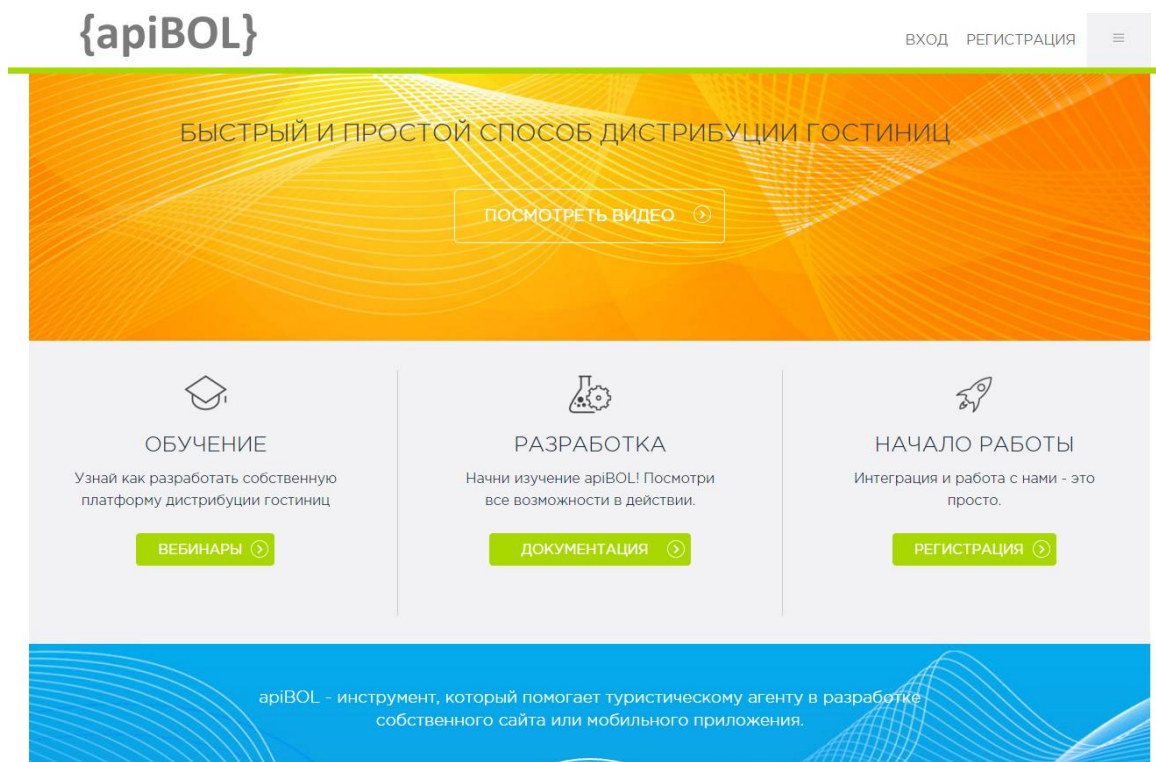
{apiBOL}

ВХОД РЕГИСТРАЦИЯ

БЫСТРЫЙ И ПРОСТОЙ СПОСОБ ДИСТРИБУЦИИ ГОСТИНИЦ

ПОСМОТРЕТЬ ВИДЕО

ОБУЧЕНИЕ

Узнай как разработать собственную платформу дистрибуции гостиниц

ВЕБИНАРЫ

РАЗРАБОТКА

Начни изучение apiBOL! Посмотри все возможности в действии.

ДОКУМЕНТАЦИЯ

НАЧАЛО РАБОТЫ

Интеграция и работа с нами - это просто.

РЕГИСТРАЦИЯ

apiBOL - инструмент, который помогает туристическому агенту в разработке собственного сайта или мобильного приложения.